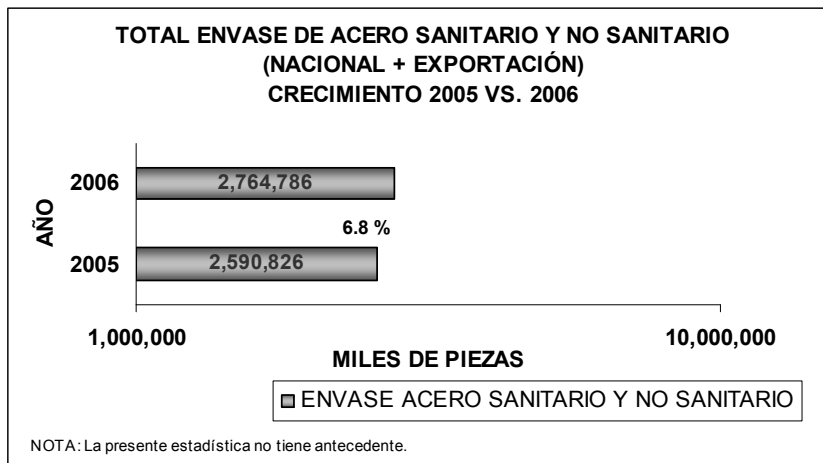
TOTAL ENVASE DE ACERO SANITARIO Y NO SANITARIO
(NACIONAL + EXPORTACIÓN)
CRECIMIENTO 2005 VS. 2006

AÑO

2006

2,764,786

6.8 %

2005

2,590,826

1,000,000

10,000,000

MILES DE PIEZAS

ENVASE ACERO SANITARIO Y NO SANITARIO

NOTA: La presente estadística no tiene antecedente.